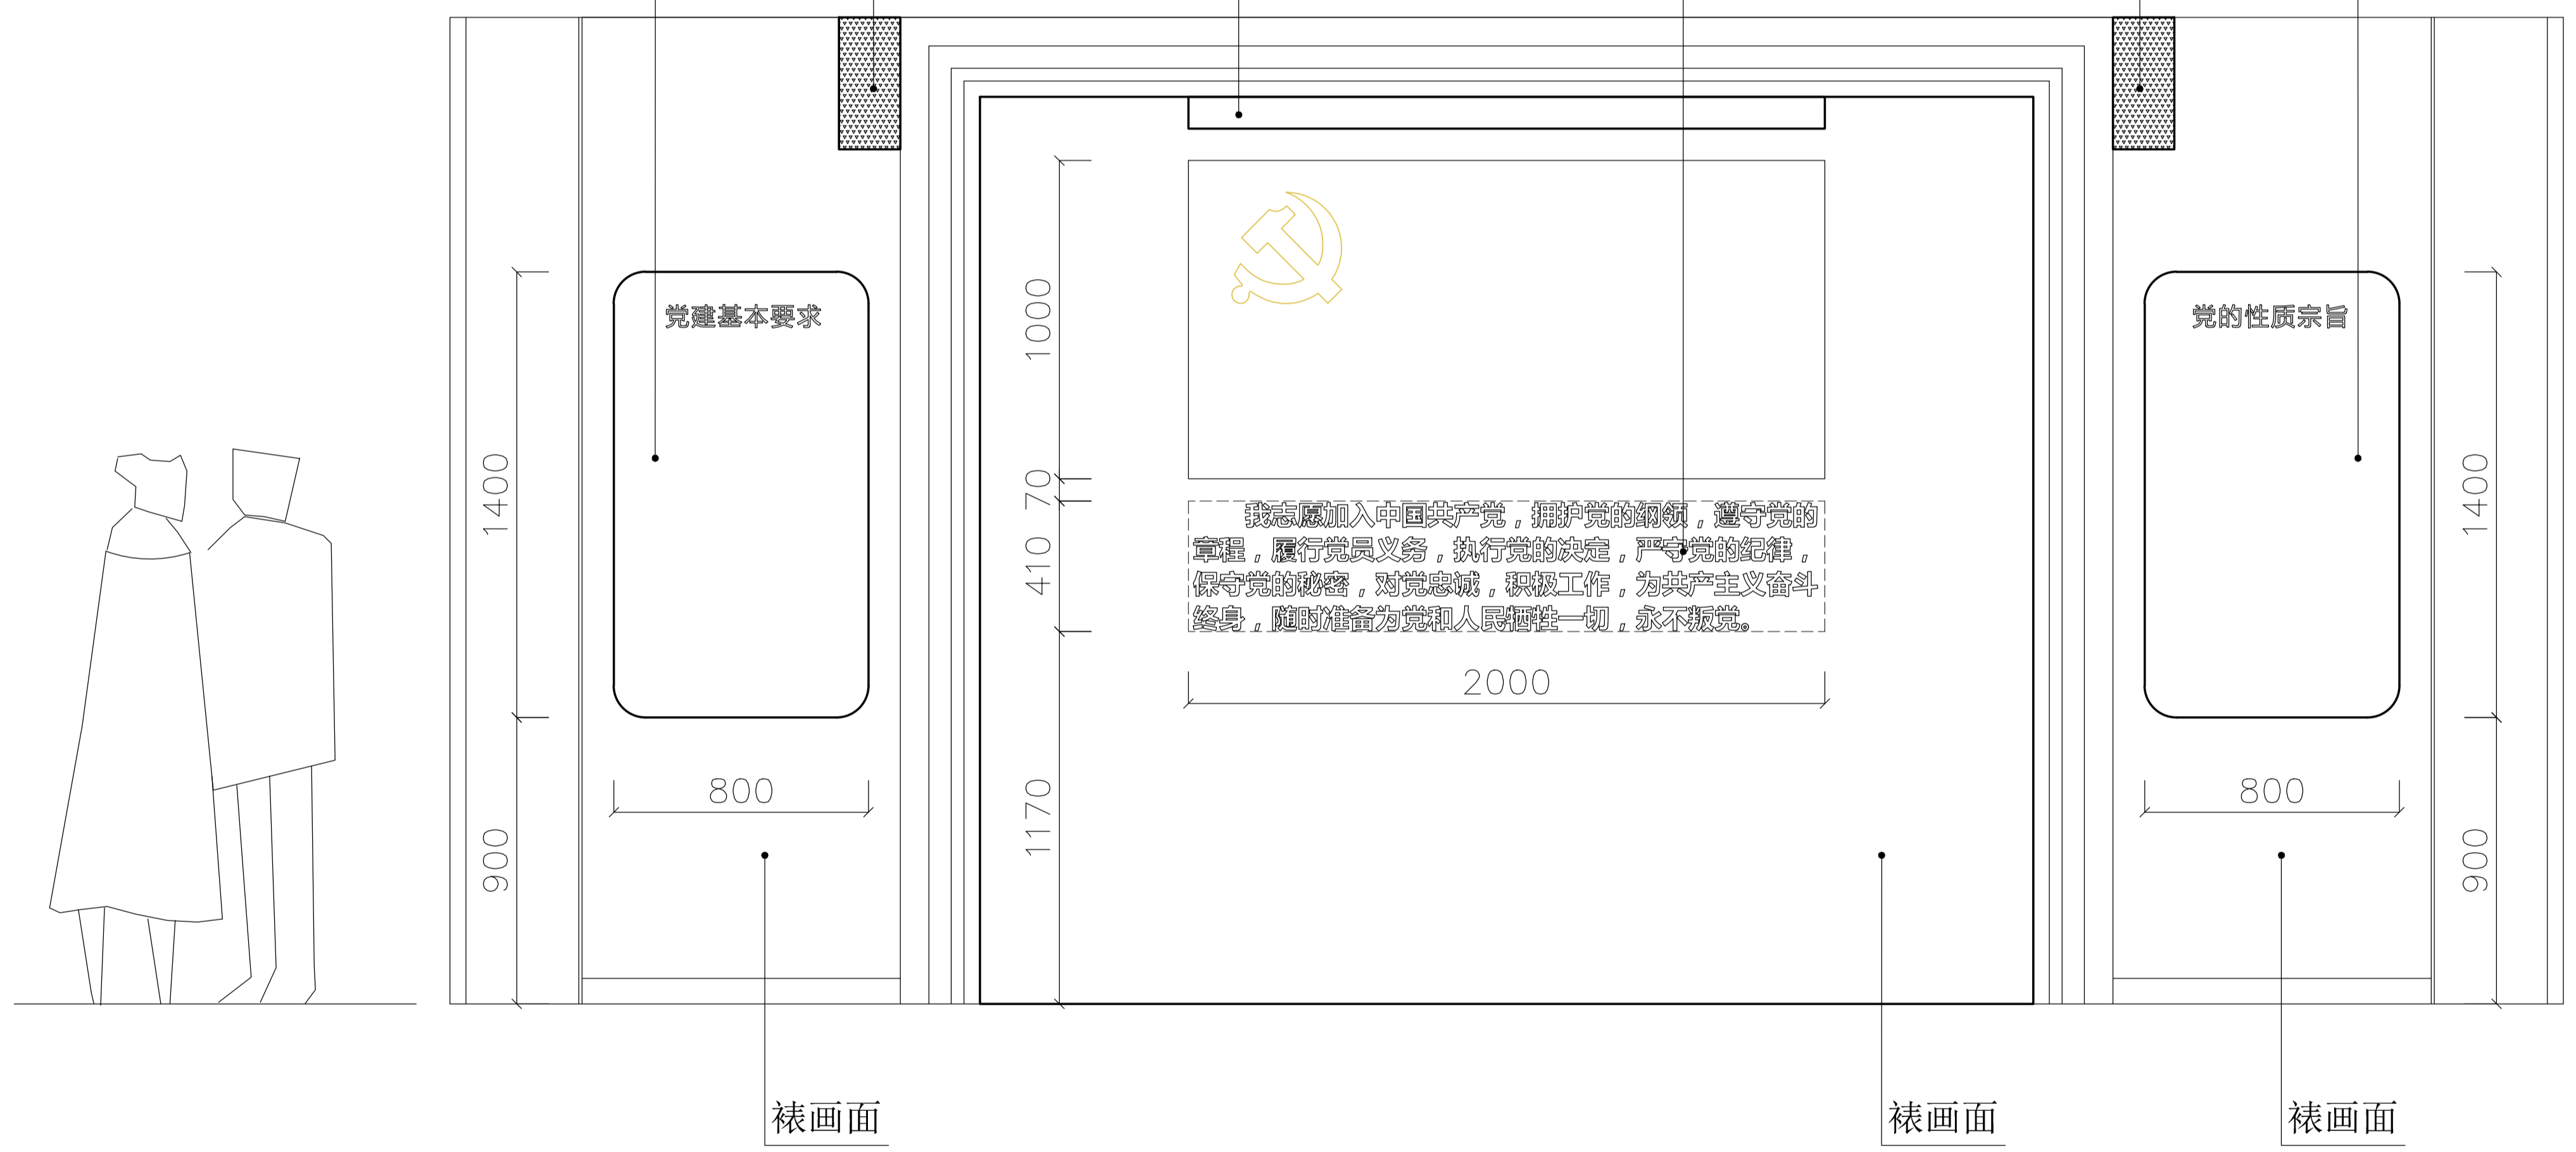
1400

900

党建基本要求

800

1000

70

410

1170

我志愿加入中国共产党，拥护党的纲领，遵守党的章程，履行党员义务，执行党的决定，严守党的纪律，保守党的秘密，对党忠诚，积极工作，为共产主义奋斗终身，随时准备为党和人民牺牲一切，永不叛党。

2000

党的性质宗旨

800

1400

900

裱画面

裱画面

裱画面